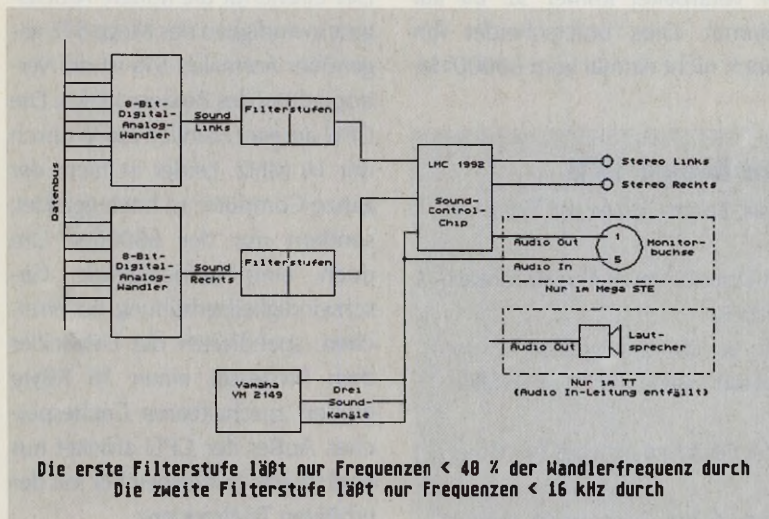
Datenbus

8-Bit-Digital-Analog-Wandler

Sound Links

Filterstufen

8-Bit-Digital-Analog-Wandler

Sound Rechts

Filterstufen

LMC 1992

Sound-Control-Chip

Stereo Links

Stereo Rechts

Audio Out

Audio In

1

5

Monitorbuchse

Nur im Mega STE

Audio Out

Lautsprecher

Nur im TT (Audio In-Leitung entfällt)

Yamaha YM 2149

Drei Sound-Kanäle

Die erste Filterstufe läßt nur Frequenzen < 40 % der Wandlerfrequenz durch
Die zweite Filterstufe läßt nur Frequenzen < 16 kHz durch